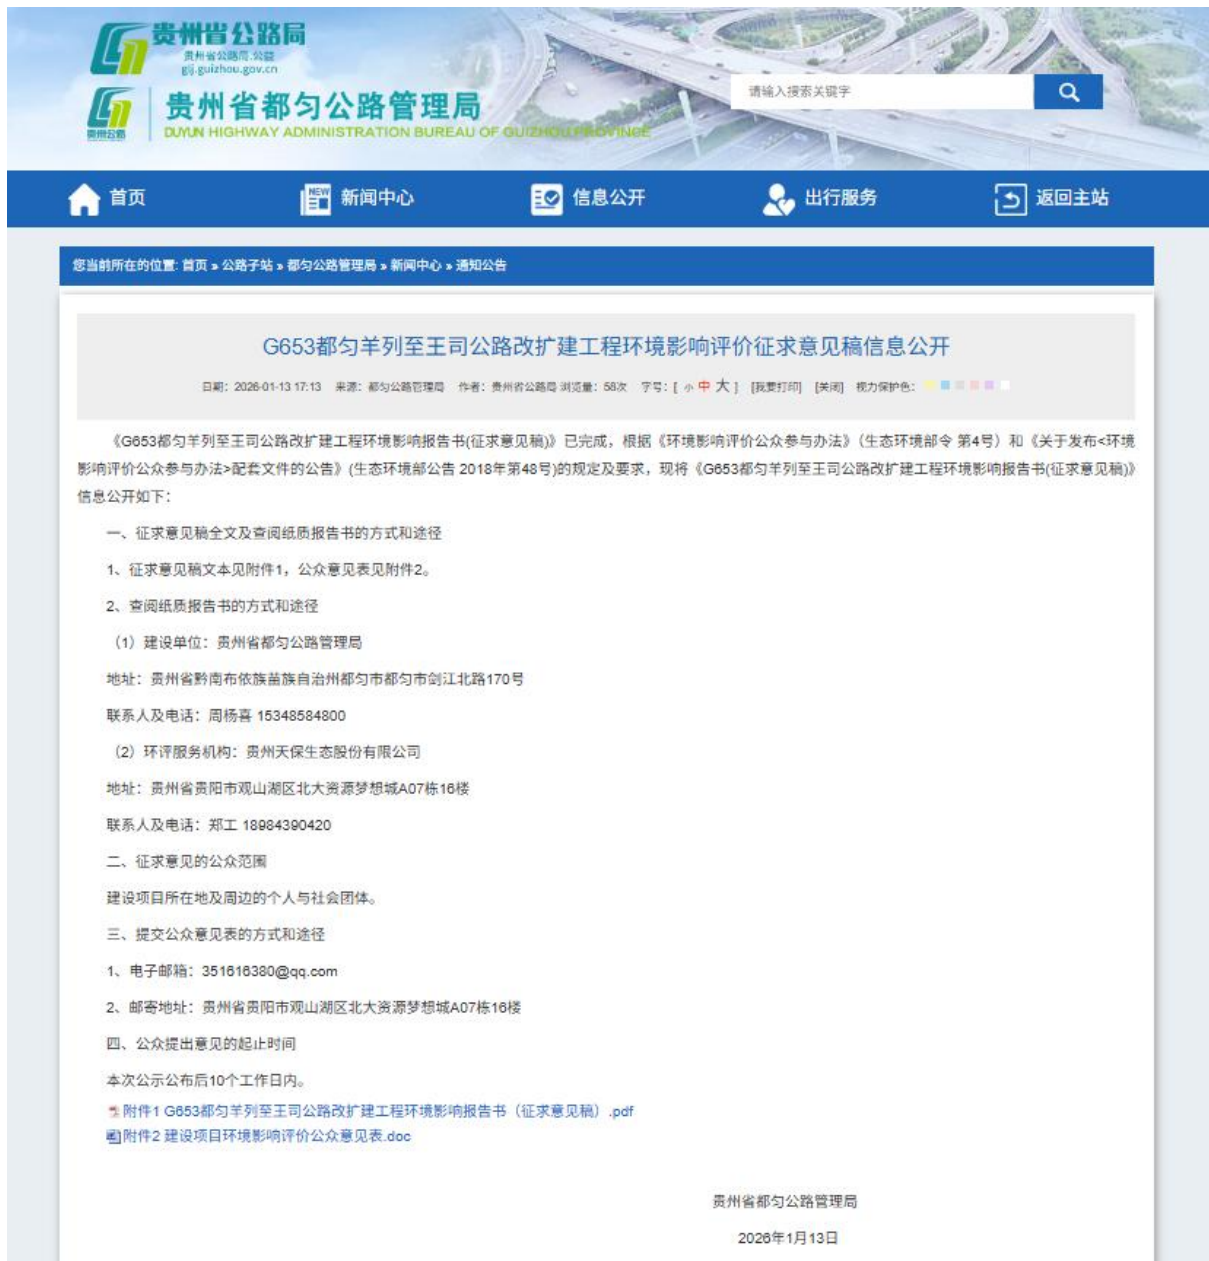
贵州省公路局
贵州省公路局.公益
gl.guizhou.gov.cn

贵州省都匀公路管理局
DUYUN HIGHWAY ADMINISTRATION BUREAU OF GUIZHOU PROVINCE

请输入搜索关键字

首页 新闻中心 信息公开 出行服务 返回主站

您当前所在的位置: 首页 » 公路子站 » 都匀公路管理局 » 新闻中心 » 通知公告

G653都匀羊列至王司公路改扩建工程环境影响评价征求意见稿信息公开

日期: 2026-01-13 17:13 来源: 都匀公路管理局 作者: 贵州省公路局 浏览量: 58次 字号: [ 小 中 大 ] [我要打印] [关闭] 视力保护色:

《G653都匀羊列至王司公路改扩建工程环境影响报告书(征求意见稿)》已完成，根据《环境影响评价公众参与办法》(生态环境部令 第4号) 和《关于发布<环境影响评价公众参与办法>配套文件的公告》(生态环境部公告 2018年第48号)的规定及要求，现将《G653都匀羊列至王司公路改扩建工程环境影响报告书(征求意见稿)》信息公开如下:

一、征求意见稿全文及查阅纸质报告书的方式和途径

1、征求意见稿文本见附件1，公众意见表见附件2。

2、查阅纸质报告书的方式和途径

（1）建设单位: 贵州省都匀公路管理局

地址: 贵州省黔南布依族苗族自治州都匀市都匀市剑江北路170号

联系人及电话: 周杨喜 15348584800

（2）环评服务机构: 贵州天保生态股份有限公司

地址: 贵州省贵阳市观山湖区北大资源梦想城A07栋16楼

联系人及电话: 郑工 18984390420

二、征求意见的公众范围

建设项目所在地及周边的个人与社会团体。

三、提交公众意见表的方式和途径

1、电子邮箱: 351616380@qq.com

2、邮寄地址: 贵州省贵阳市观山湖区北大资源梦想城A07栋16楼

四、公众提出意见的起止时间

本次公示公布后10个工作日内。

附件1 G653都匀羊列至王司公路改扩建工程环境影响报告书（征求意见稿）.pdf
附件2 建设项目环境影响评价公众意见表.doc

贵州省都匀公路管理局

2026年1月13日